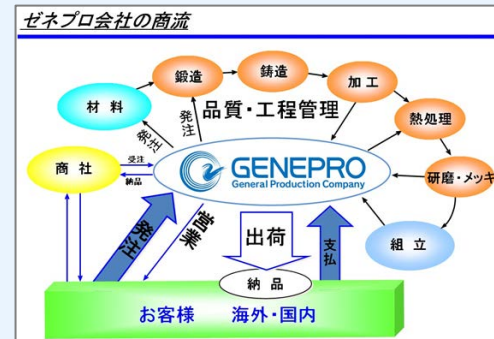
ゼネプロ会社の商流

材料

鍛造

鋳造

加工

熱処理

研磨・メッキ

組立

商社

発注

発注

品質・工程管理

受注

納品

GENEPRO
General Production Company

発注

営業

出荷

納品

支払

お客様　海外・国内